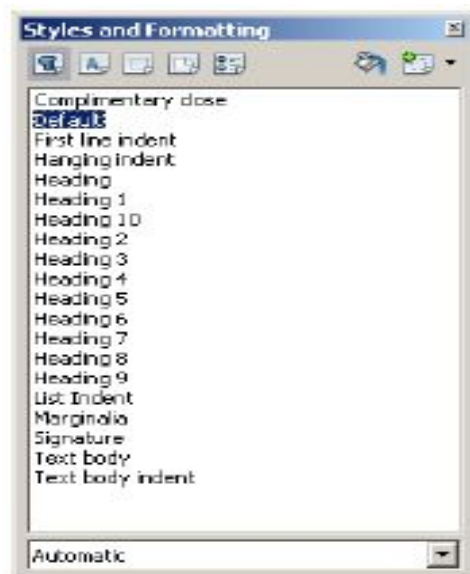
Styles and Formatting

Complimentary close
Default
First line indent
Hanging indent
Heading
Heading 1
Heading 10
Heading 2
Heading 3
Heading 4
Heading 5
Heading 6
Heading 7
Heading 8
Heading 9
List Indent
Marginalia
Signature
Text body
Text body indent

Automatic